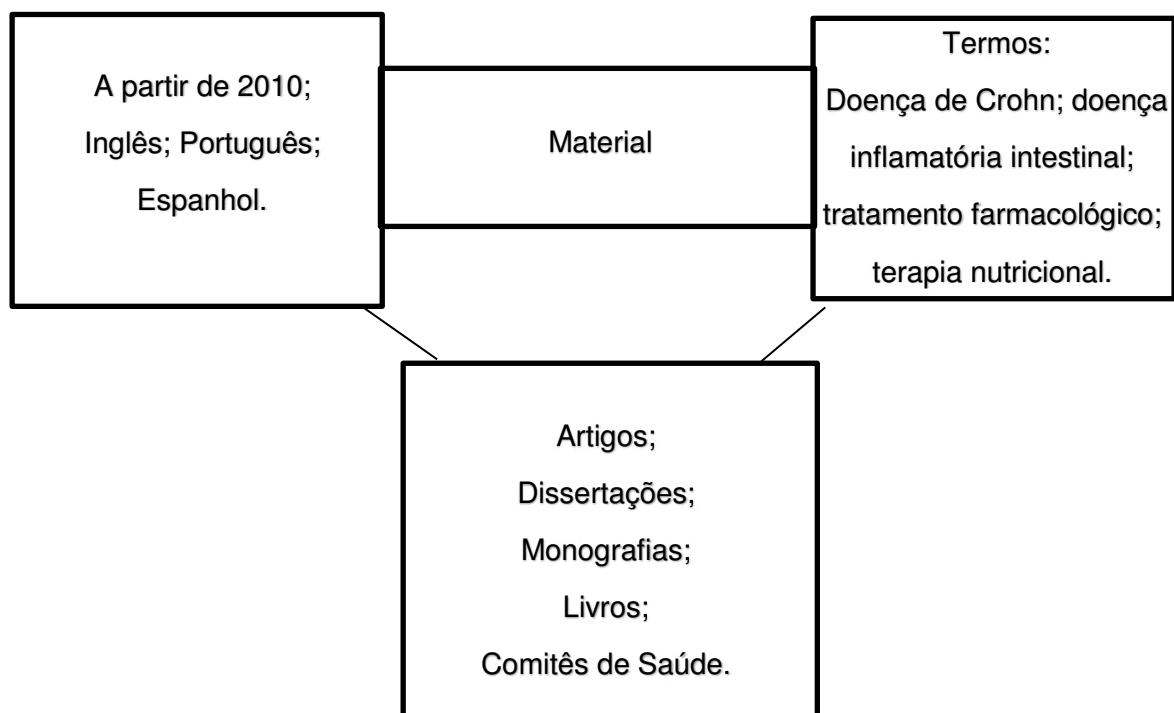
A partir de 2010;
Inglês; Português;
Espanhol.

Material

Termos:
Doença de Crohn; doença inflamatória intestinal; tratamento farmacológico; terapia nutricional.

Artigos;
Dissertações;
Monografias;
Livros;
Comitês de Saúde.